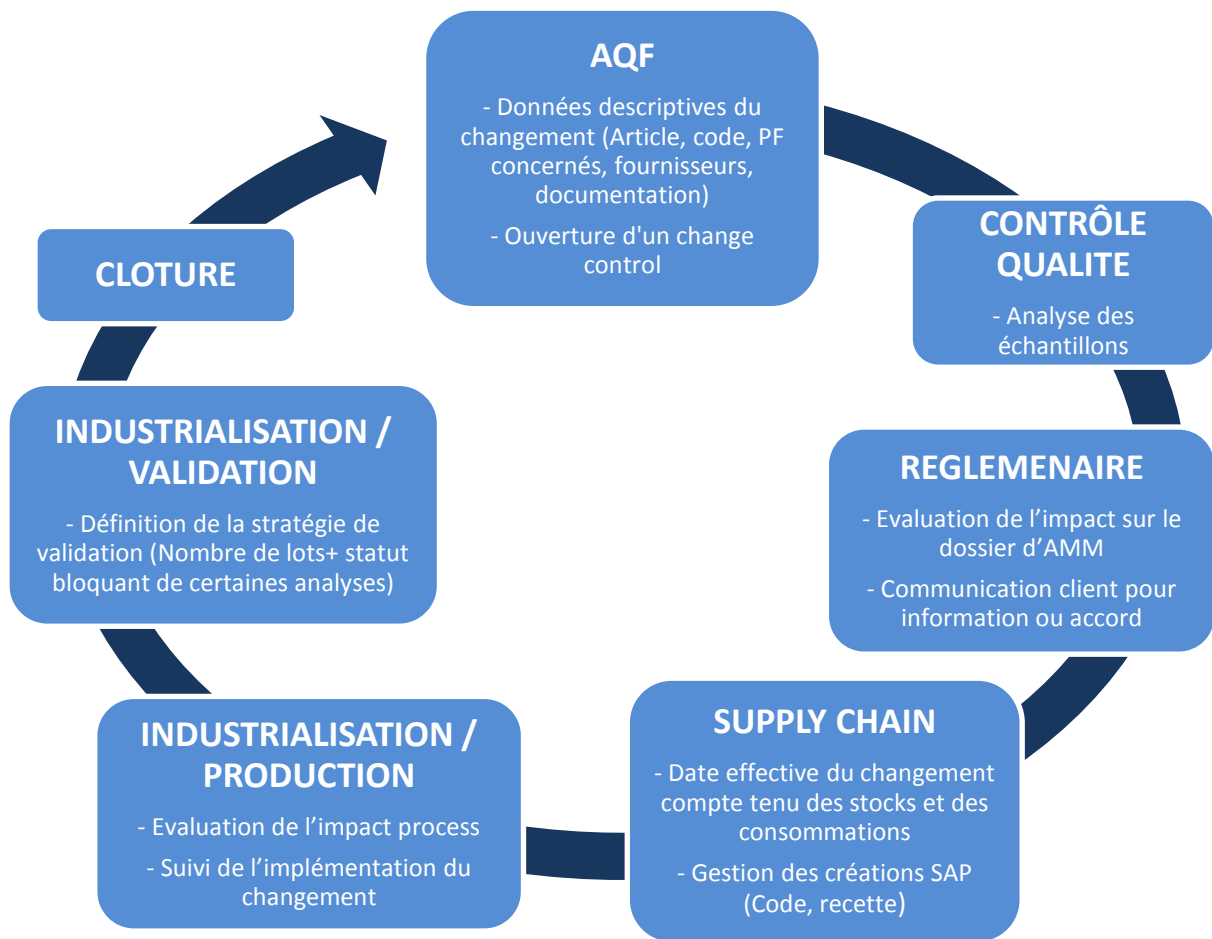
AQF

- Données descriptives du changement (Article, code, PF concernés, fournisseurs, documentation)

- Ouverture d'un change control

CONTRÔLE QUALITE

- Analyse des échantillons

REGLEMENAIRE

- Evaluation de l'impact sur le dossier d'AMM

- Communication client pour information ou accord

SUPPLY CHAIN

- Date effective du changement compte tenu des stocks et des consommations

- Gestion des créations SAP (Code, recette)

INDUSTRIALISATION / PRODUCTION

- Evaluation de l'impact process

- Suivi de l'implémentation du changement

INDUSTRIALISATION / VALIDATION

- Définition de la stratégie de validation (Nombre de lots+ statut bloquant de certaines analyses)

CLOTURE